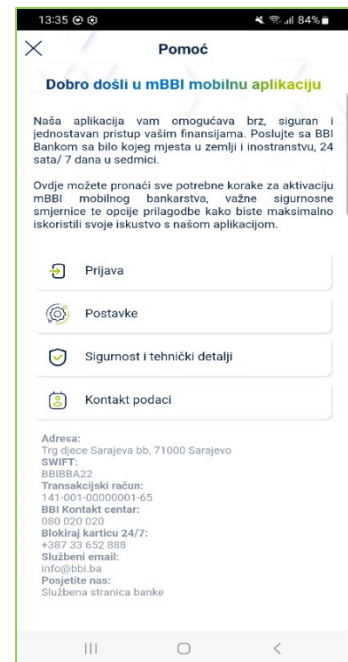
13:35 84%

Pomoć

Dobro došli u mBBI mobilnu aplikaciju

Naša aplikacija vam omogućava brz, siguran i jednostavan pristup vašim finansijama. Poslujte sa BBI Bankom sa bilo kojeg mjesta u zemlji i inostranstvu, 24 sata/ 7 dana u sedmici.

Ovdje možete pronaći sve potrebne korake za aktivaciju mBBI mobilnog bankarstva, važne sigurnosne smjernice te opcije prilagodbe kako biste maksimalno iskoristili svoje iskustvo s našom aplikacijom.

Prijava

Postavke

Sigurnost i tehnički detalji

Kontakt podaci

Adresa:
Trg djece Sarajeva bb, 71000 Sarajevo
SWIFT:
BBIBBA22
Transakcijski račun:
141-001-00000001-65
BBI Kontakt centar:
080 020 020
Blokiraj karticu 24/7:
+387 33 652 888
Službeni email:
info@bbi.ba
Posjetite nas:
Službena stranica banke